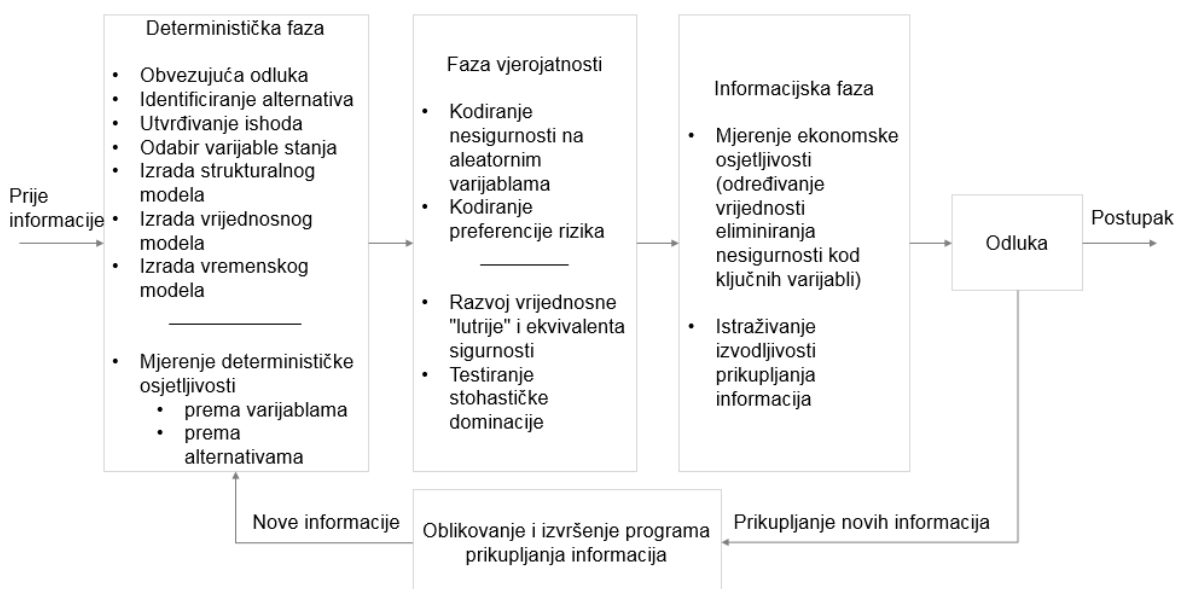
Prije informacije

Deterministička faza

- Obvezujuća odluka
- Identificiranje alternativa
- Utvrđivanje ishoda
- Odabir varijable stanja
- Izrada strukturalnog modela
- Izrada vrijednosnog modela
- Izrada vremenskog modela

- Mjerenje determinističke osjetljivosti
  - prema varijablama
  - prema alternativama

Faza vjerojatnosti

- Kodiranje nesigurnosti na aleatornim varijablama
- Kodiranje preferencije rizika

- Razvoj vrijednosne "lutrije" i ekvivalenta sigurnosti
- Testiranje stohastičke dominacije

Informacijska faza

- Mjerenje ekonomske osjetljivosti (određivanje vrijednosti eliminiranja nesigurnosti kod ključnih varijabli)
- Istraživanje izvodljivosti prikupljanja informacija

Odluka

Postupak

Prikupljanje novih informacija

Oblikovanje i izvršenje programa prikupljanja informacija

Nove informacije